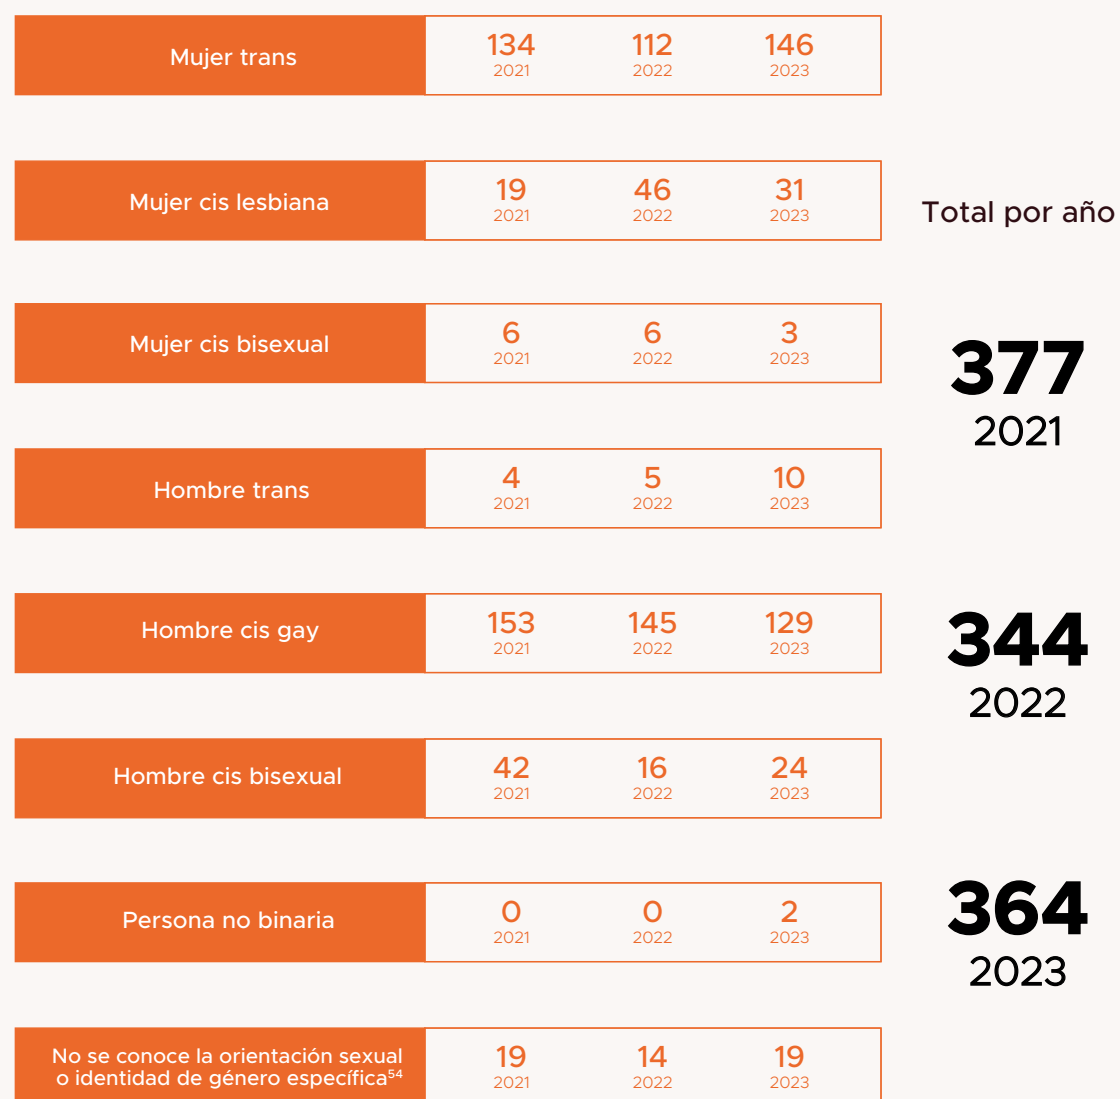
| | | | |
|---|---|---|---|
| Mujer trans | 134 2021 | 112 2022 | 146 2023 |
| Mujer cis lesbiana | 19 2021 | 46 2022 | 31 2023 |
| Mujer cis bisexual | 6 2021 | 6 2022 | 3 2023 |
| Hombre trans | 4 2021 | 5 2022 | 10 2023 |
| Hombre cis gay | 153 2021 | 145 2022 | 129 2023 |
| Hombre cis bisexual | 42 2021 | 16 2022 | 24 2023 |
| Persona no binaria | 0 2021 | 0 2022 | 2 2023 |
| No se conoce la orientación sexual o identidad de género específica$^{54}$ | 19 2021 | 14 2022 | 19 2023 |

Total por año

377
2021

344
2022

364
2023